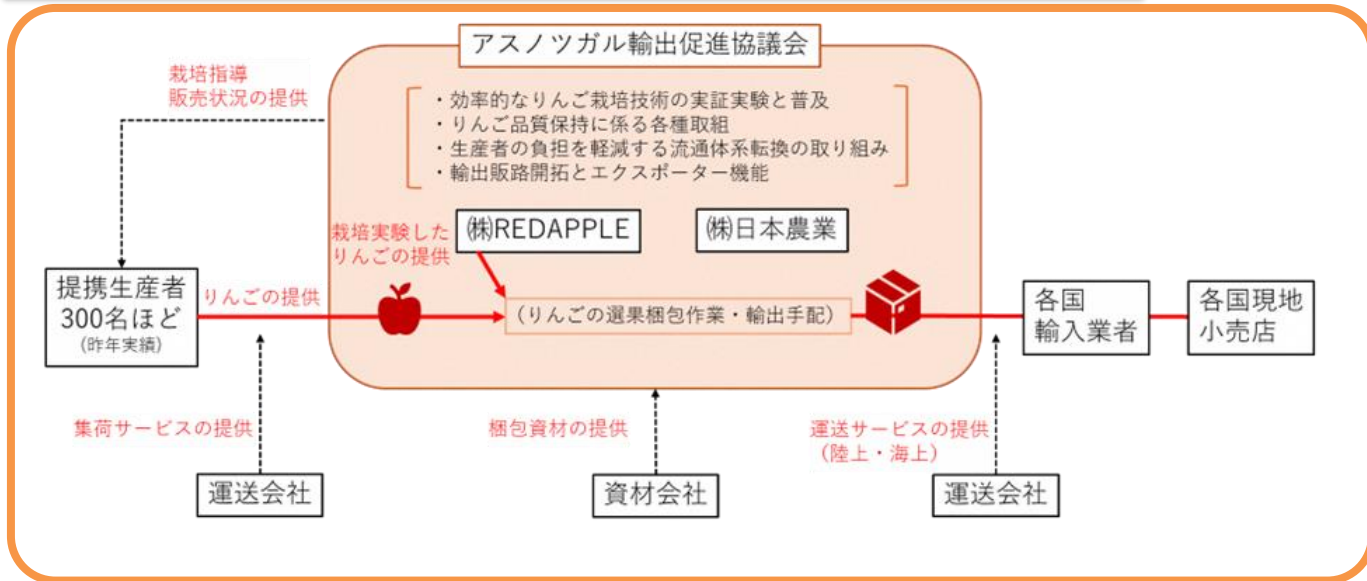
アスノツガル輸出促進協議会

栽培指導
販売状況の提供

・効率的なりんご栽培技術の実証実験と普及
・りんご品質保持に係る各種取組
・生産者の負担を軽減する流通体系転換の取り組み
・輸出販路開拓とエクスポーター機能

栽培実験した
りんごの提供

㈱REDAPPLE

㈱日本農業

提携生産者
300名ほど
（昨年実績）

りんごの提供

（りんごの選果梱包作業・輸出手配）

各国
輸入業者

各国現地
小売店

集荷サービスの提供

梱包資材の提供

運送サービスの提供
（陸上・海上）

運送会社

資材会社

運送会社